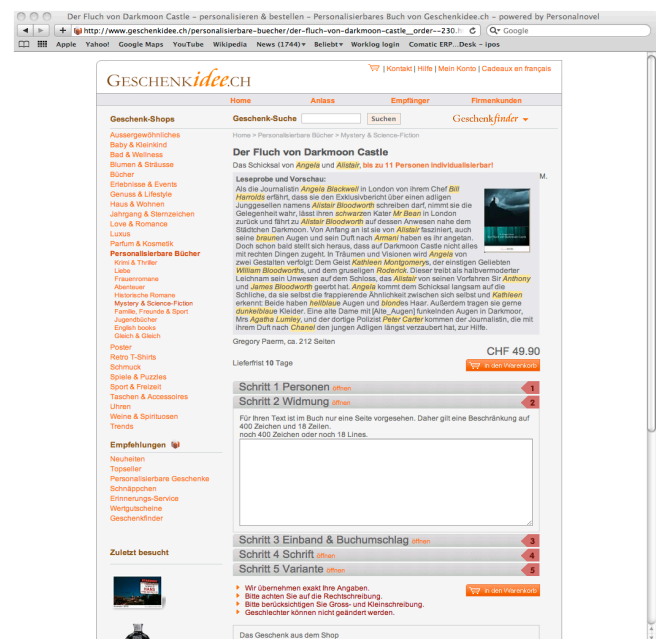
Der Fluch von Darkmoon Castle – personalisieren & bestellen – Personalisierbares Buch von Geschenkidee.ch – powered by Personalnovel

http://www.geschenkidee.ch/personalisierbare-buecher/der-fluch-von-darkmoon-castle__order--230.h

Q- Google

Apple Yahoo! Google Maps YouTube Wikipedia News (1744) Beliebt Worklog login Comatic ERP...Desk – ipos

GESCHENKidee.CH

| Kontakt | Hilfe | Mein Konto | Cadeaux en français

Home Anlass Empfänger Firmenkunden

Geschenk-Shops

Aussergewöhnliches
Baby & Kleinkind
Bad & Wellness
Blumen & Sträusse
Bücher
Erlebnisse & Events
Genuss & Lifestyle
Haus & Wohnen
Jahrgang & Sternzeichen
Love & Romance
Luxus
Parfum & Kosmetik
Personalisierbare Bücher
Krimi & Thriller
Liebe
Frauenromane
Abenteuer
Historische Romane
Mystery & Science-Fiction
Familie, Freunde & Sport
Jugendbücher
English books
Gleich & Gleich
Poster
Retro T-Shirts
Schmuck
Spiele & Puzzles
Sport & Freizeit
Taschen & Accessoires
Uhren
Weine & Spirituosen
Trends

Empfehlungen

Neuheiten
Topseller
Personalisierbare Geschenke
Schnäppchen
Erinnerungs-Service
Wertgutscheine
Geschenkfinder

Zuletzt besucht

Geschenk-Suche Suchen Geschenkfinder

Home > Personalisierbare Bücher > Mystery & Science-Fiction

Der Fluch von Darkmoon Castle

Das Schicksal von Angela und Alistair, bis zu 11 Personen individualisierbar!

Leseprobe und Vorschau:
Als die Journalistin Angela Blackwell in London von ihrem Chef Bill Harrolds erfährt, dass sie den Exklusivbericht über einen adligen Junggesellen namens Alistair Bloodworth schreiben darf, nimmt sie die Gelegenheit wahr, lässt ihren schwarzen Kater Mr Bean in London zurück und fährt zu Alistair Bloodworth auf dessen Anwesen nahe dem Städtchen Darkmoon. Von Anfang an ist sie von Alistair fasziniert, auch seine braunen Augen und sein Duft nach Armani haben es ihr angetan. Doch schon bald stellt sich heraus, dass auf Darkmoon Castle nicht alles mit rechten Dingen zugeht. In Träumen und Visionen wird Angela von zwei Gestalten verfolgt: Dem Geist Kathleen Montgomerys, der einstigen Geliebten William Bloodworths, und dem gruseligen Roderick. Dieser treibt als halbvermoderter Leichnam sein Unwesen auf dem Schloss, das Alistair von seinen Vorfahren Sir Anthony und James Bloodworth geerbt hat. Angela kommt dem Schicksal langsam auf die Schliche, da sie selbst die frappierende Ähnlichkeit zwischen sich selbst und Kathleen erkennt: Beide haben hellblaue Augen und blondes Haar. Außerdem tragen sie gerne dunkelblaue Kleider. Eine alte Dame mit [Alte_Augen] funkelnden Augen in Darkmoor, Mrs Agatha Lumley, und der dortige Polizist Peter Carter kommen der Journalistin, die mit ihrem Duft nach Chanel den jungen Adligen längst verzaubert hat, zur Hilfe.

M.

Gregory Paerm, ca. 212 Seiten

Lieferfrist 10 Tage

CHF 49.90

In den Warenkorb

Schritt 1 Personen öffnen 1

Schritt 2 Widmung öffnen 2

Für Ihren Text ist im Buch nur eine Seite vorgesehen. Daher gilt eine Beschränkung auf 400 Zeichen und 18 Zeilen.
noch 400 Zeichen oder noch 18 Lines.

Schritt 3 Einband & Buchumschlag öffnen 3

Schritt 4 Schrift öffnen 4

Schritt 5 Variante öffnen 5

Wir übernehmen exakt Ihre Angaben.
Bitte achten Sie auf die Rechtschreibung.
Bitte berücksichtigen Sie Gross- und Kleinschreibung.
Geschlechter können nicht geändert werden.

In den Warenkorb

Das Geschenk aus dem Shop